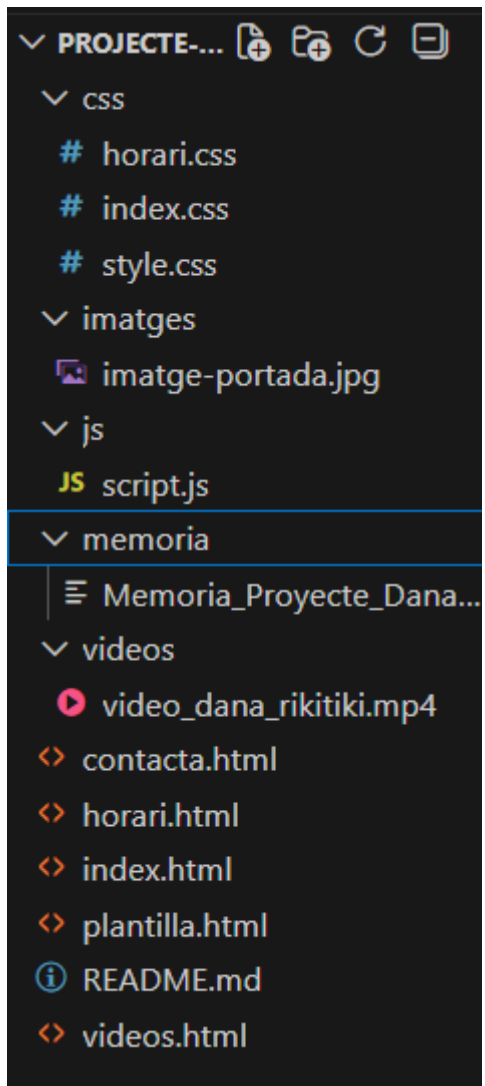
PROJECTE-...
css
# horari.css
# index.css
# style.css
imatges
imatge-portada.jpg
js
JS script.js
memoria
Memoria_Proyecte_Dana...
videos
video_dana_rikitiki.mp4
contacta.html
horari.html
index.html
plantilla.html
README.md
videos.html